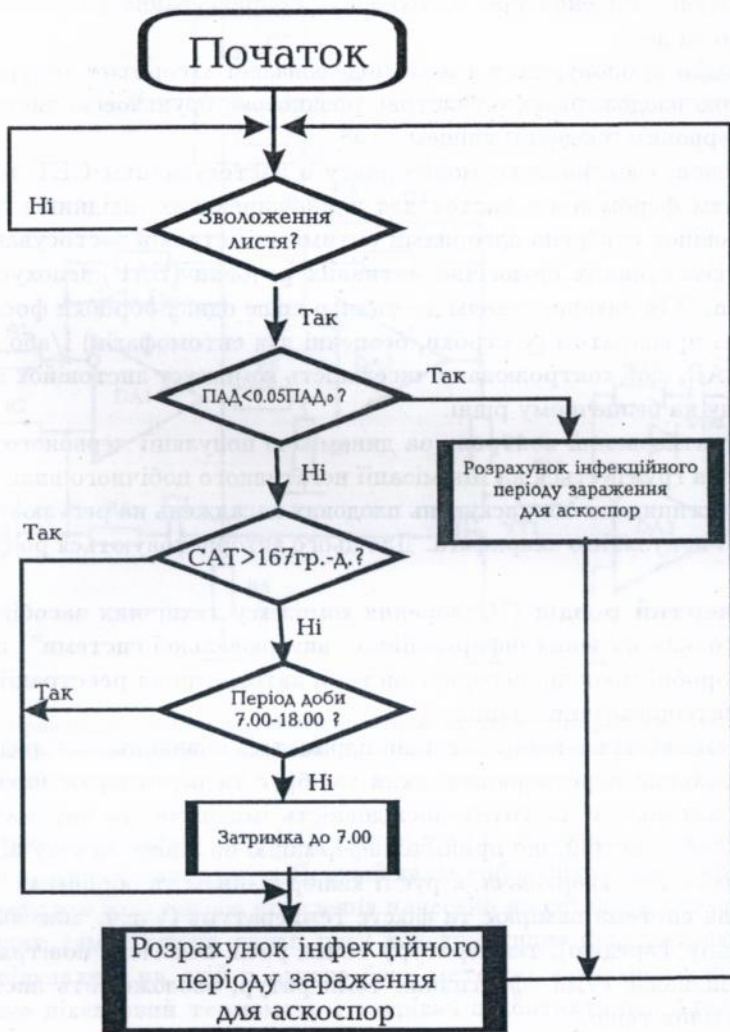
Початок

Ні

Зволоження листя?

Так

Так

ПАД<0.05ПАД$_0$ ?

Ні

Розрахунок інфекційного періоду зараження для аскоспор

Так

САТ>167гр.-д.?

Ні

Так

Період доби 7.00-18.00 ?

Ні

Затримка до 7.00

Розрахунок інфекційного періоду зараження для аскоспор